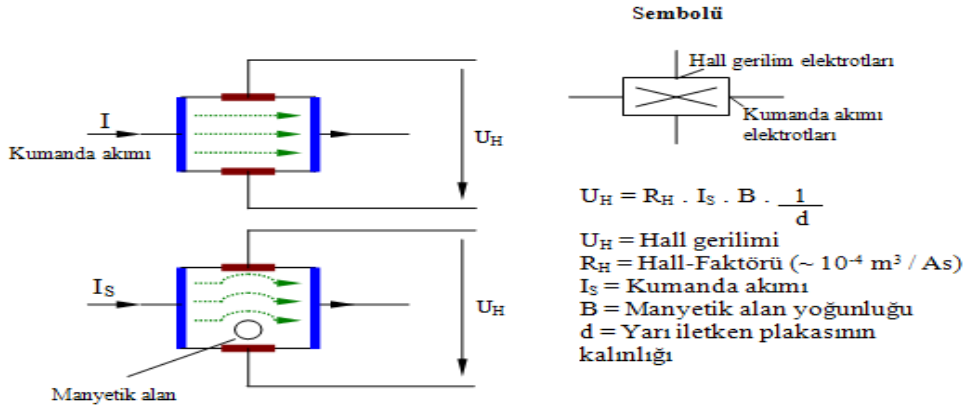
Sembolü

I

Kumanda akımı

$U_H$

Hall gerilim elektrotları

Kumanda akımı elektrotları

$U_H = R_H \cdot I_S \cdot B \cdot \frac{1}{d}$

$I_S$

$U_H$

$U_H$ = Hall gerilimi
$R_H$ = Hall-Faktörü (~ $10^{-4}$ $m^3$ / As)
$I_S$ = Kumanda akımı
B = Manyetik alan yoğunluğu
d = Yarı iletken plakasının kalınlığı

Manyetik alan